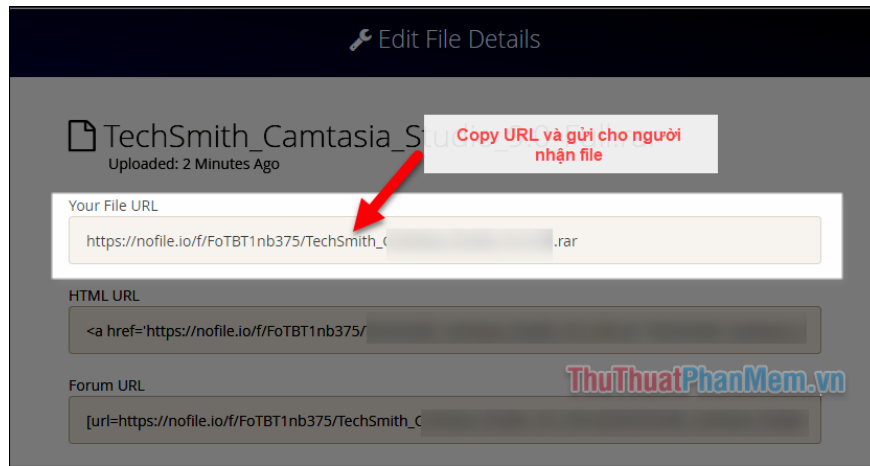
Edit File Details

TechSmith_Camtasia_S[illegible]

Uploaded: 2 Minutes Ago

Copy URL và gửi cho người nhận file

Your File URL

https://nofile.io/f/FoTBT1nb375/TechSmith_C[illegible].rar

HTML URL

<a href='https://nofile.io/f/FoTBT1nb375/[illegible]

Forum URL

[url=https://nofile.io/f/FoTBT1nb375/TechSmith_C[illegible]

ThuThuatPhanMem.vn